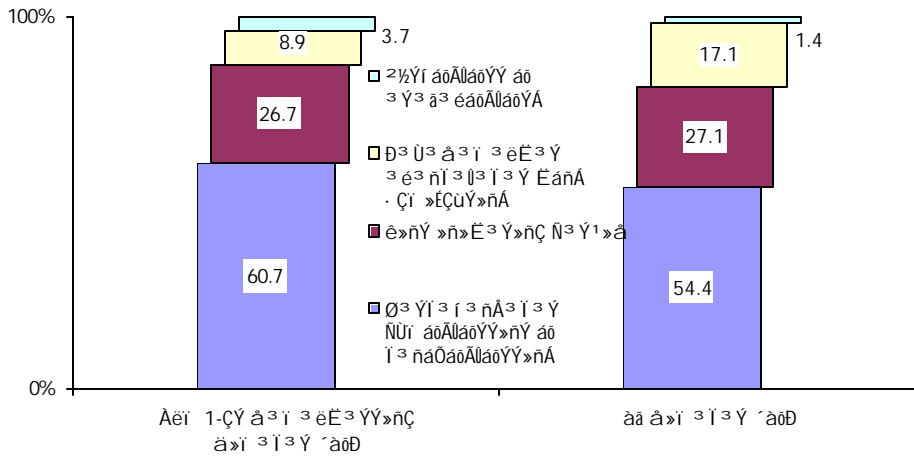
100%
0%
60.7
26.7
8.9
3.7
54.4
27.1
17.1
1.4
²½Ýí áôÃÙáõÝÝ áõ ³ Ý³ å³ éáõÃÙáõÝÁ
Ð³ Ù³ å³ ï ³ ëË³ Ý ³ é³ ñÏ³ Ù³ Ï³ Ý ËáñÁ · Çï »ÉÇùÝ»ñÁ
ê»ñÝ »ñ»Ë³ Ý»ñÇ Ñ³ Ý¹»å
Ø³ ÝÏ³ í ³ ñÅ³ Ï³ Ý ÑÙï áõÃÙáõÝÝ»ñÝ áõ Ï³ ñáÕáõÃÙáõÝÝ»ñÁ
Àëï 1-ÇÝ å³ ï ³ ëË³ ÝÝ»ñÇ ä»ï ³ Ï³ Ý ´àôÐ
àã å»ï ³ Ï³ Ý ´àôÐ